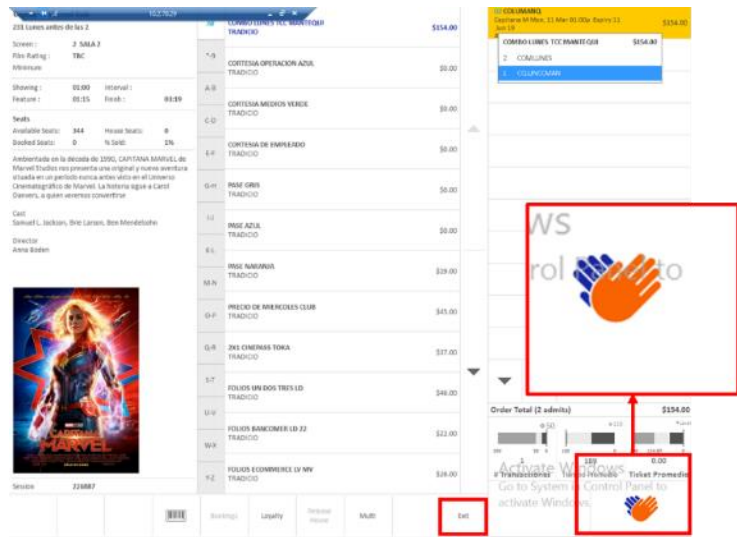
231 Lunes antes de las 2

Screen : 2 SALA 2
Film Rating : TBC
Minimum

Showing : 01:00 Interval :
Feature : 01:15 Finish : 03:19

Seats
Available Seats: 344 House Seats: 0
Booked Seats: 0 % Sold: 1%

Ambientada en la década de 1990, CAPITANA MARVEL de Marvel Studios nos presenta una original y nueva aventura situada en un periodo nunca antes visto en el Universo Cinematográfico de Marvel. La historia sigue a Carol Danvers, a quien veremos convertirse

Cast
Samuel L. Jackson, Brie Larson, Ben Mendelsohn

Director
Anna Boden

Session 224887

COMBO LUNES TCC MANTEQUI TRADICIO $154.00
A-B CORTESIA OPERACION AZUL TRADICIO $0.00
C-D CORTESIA MEDIOS VERDE TRADICIO $0.00
E-F CORTESIA DE EMPLEADO TRADICIO $0.00
G-H PASE GRIS TRADICIO $0.00
I-J PASE AZUL TRADICIO $0.00
K-L PASE NARANJA TRADICIO $19.00
M-N PRECIO DE MIERCOLES CLUB TRADICIO $45.00
O-P 2X1 CINEPASS TOKA TRADICIO $37.00
Q-R FOLIOS UN DOS TRES LD TRADICIO $46.00
S-T FOLIOS BANCOMER LD 22 TRADICIO $22.00
U-V FOLIOS ECOMMERCE LV MV TRADICIO $26.00

Capitana M Mon, 11 Mar 01:00p Expiry 11 Jun 19 $154.00
COMBO LUNES TCC MANTEQUI $154.00
2 COMLUNES
1 COLUNCOMAN

Order Total (2 admits) $154.00

# Transacciones Tiempo Promedio Ticket Promedio
189 0.00

Activate Windows
Go to System in Control Panel to activate Windows.

Bookings Loyalty Multi Exit